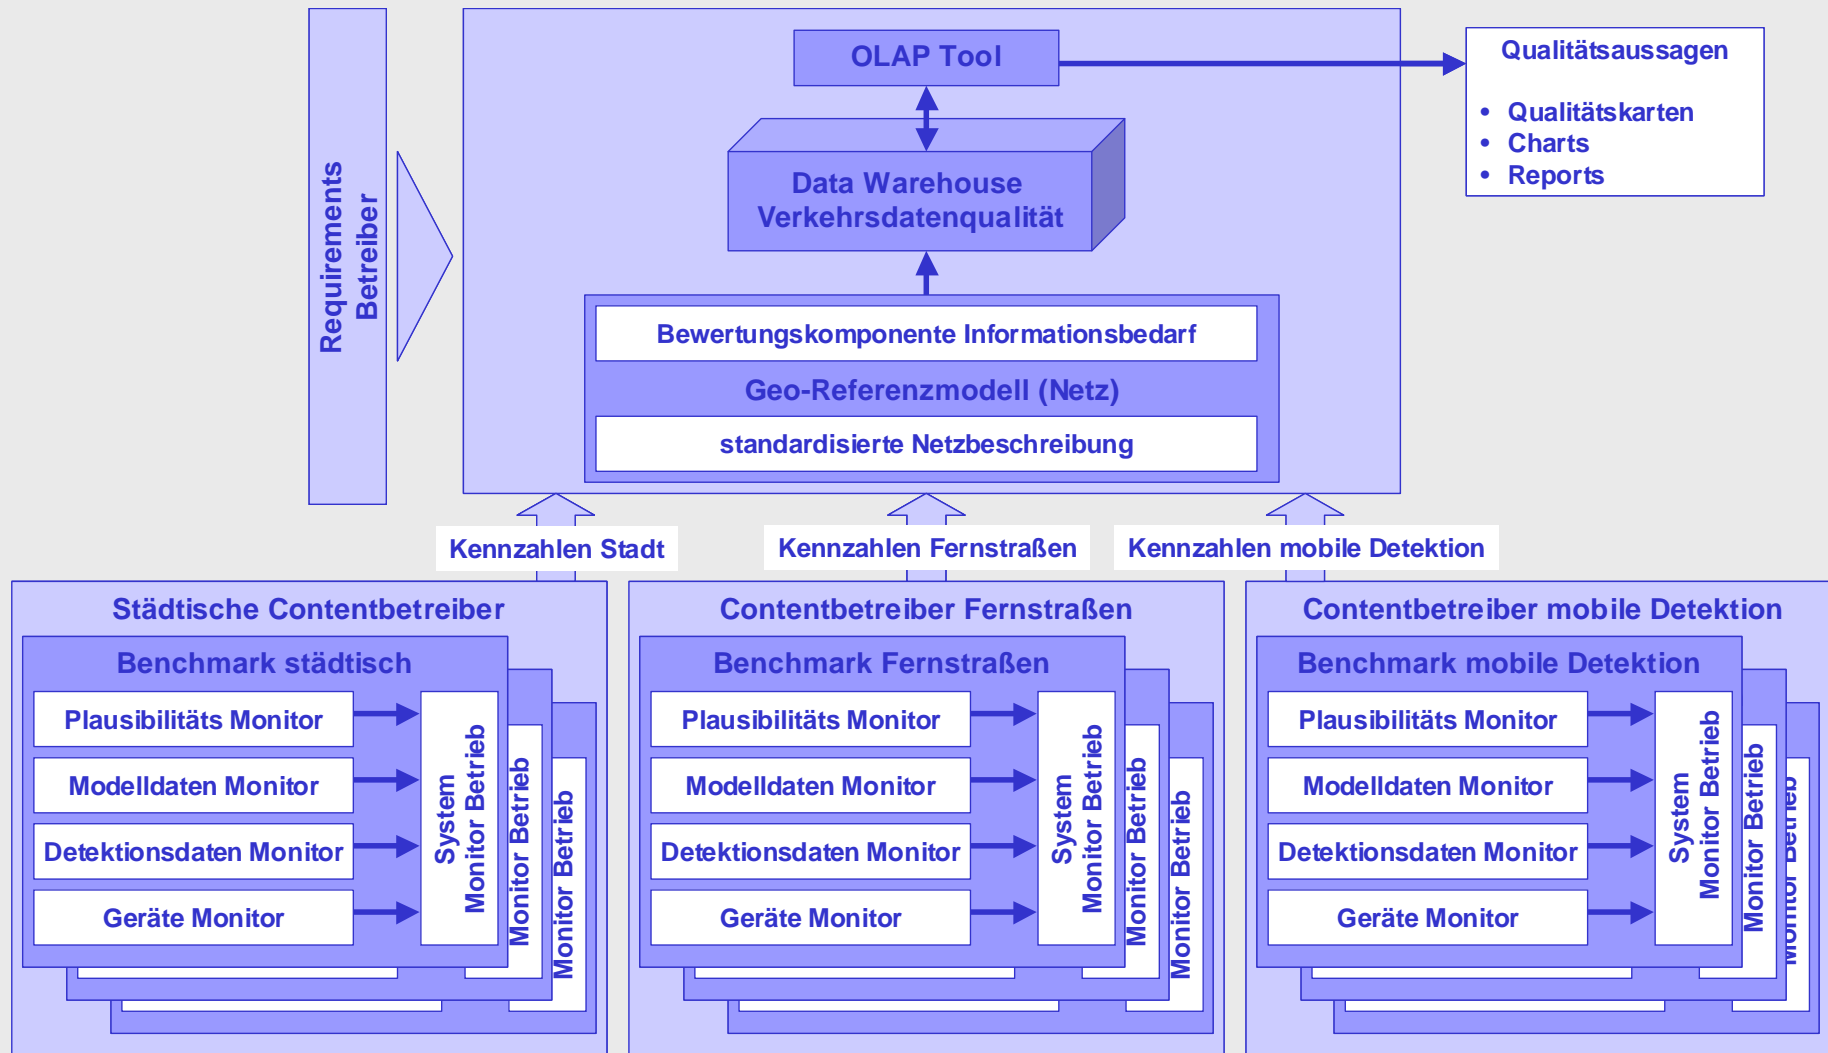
Requirements Betreiber

OLAP Tool

Qualitätsaussagen

• Qualitätskarten
• Charts
• Reports

Data Warehouse Verkehrsdatenqualität

Bewertungskomponente Informationsbedarf

Geo-Referenzmodell (Netz)

standardisierte Netzbeschreibung

Kennzahlen Stadt

Kennzahlen Fernstraßen

Kennzahlen mobile Detektion

Städtische Contentbetreiber

Benchmark städtisch

Plausibilitäts Monitor

Modelldaten Monitor

Detektionsdaten Monitor

Geräte Monitor

System Monitor Betrieb

Monitor Betrieb

Monitor Betrieb

Contentbetreiber Fernstraßen

Benchmark Fernstraßen

Plausibilitäts Monitor

Modelldaten Monitor

Detektionsdaten Monitor

Geräte Monitor

System Monitor Betrieb

Monitor Betrieb

Monitor Betrieb

Contentbetreiber mobile Detektion

Benchmark mobile Detektion

Plausibilitäts Monitor

Modelldaten Monitor

Detektionsdaten Monitor

Geräte Monitor

System Monitor Betrieb

Monitor Betrieb

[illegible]